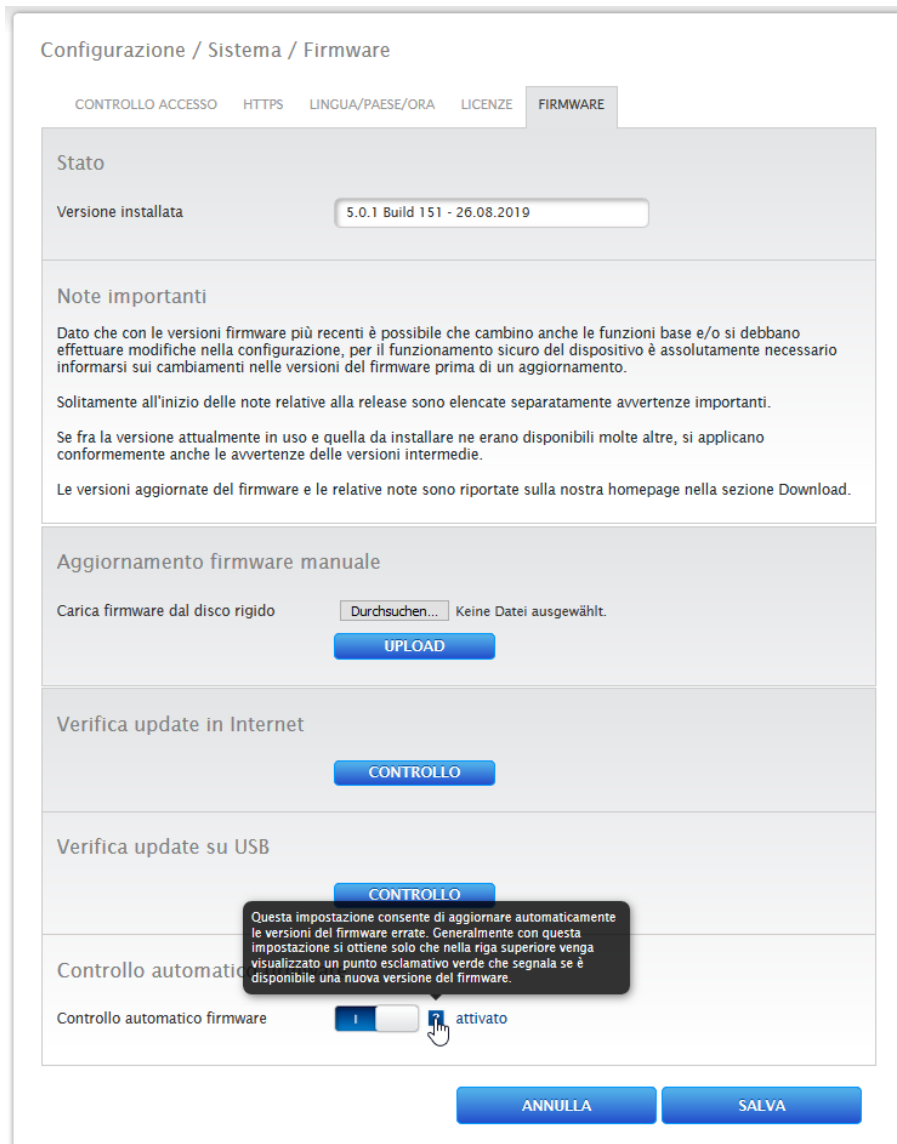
Configurazione / Sistema / Firmware

CONTROLLO ACCESSO HTTPS LINGUA/PAESE/ORA LICENZE FIRMWARE

Stato

Versione installata 5.0.1 Build 151 - 26.08.2019

Note importanti

Dato che con le versioni firmware più recenti è possibile che cambino anche le funzioni base e/o si debbano effettuare modifiche nella configurazione, per il funzionamento sicuro del dispositivo è assolutamente necessario informarsi sui cambiamenti nelle versioni del firmware prima di un aggiornamento.

Solitamente all'inizio delle note relative alla release sono elencate separatamente avvertenze importanti.

Se fra la versione attualmente in uso e quella da installare ne erano disponibili molte altre, si applicano conformemente anche le avvertenze delle versioni intermedie.

Le versioni aggiornate del firmware e le relative note sono riportate sulla nostra homepage nella sezione Download.

Aggiornamento firmware manuale

Carica firmware dal disco rigido Durchsuchen... Keine Datei ausgewählt.

UPLOAD

Verifica update in Internet

CONTROLLO

Verifica update su USB

CONTROLLO

Questa impostazione consente di aggiornare automaticamente le versioni del firmware errate. Generalmente con questa impostazione si ottiene solo che nella riga superiore venga visualizzato un punto esclamativo verde che segnala se è disponibile una nuova versione del firmware.

Controllo automatic

Controllo automatico firmware I ? attivato

ANNULLA SALVA